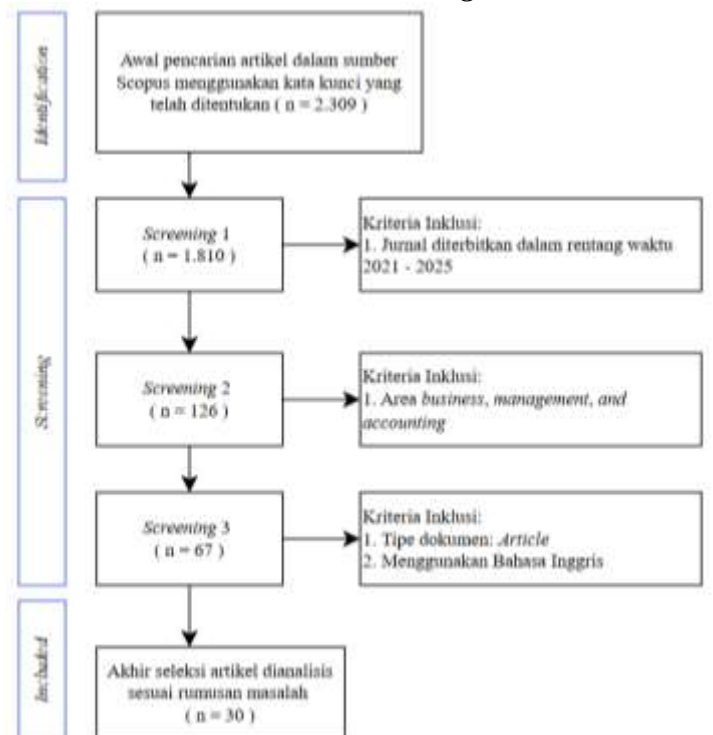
Identification

Awal pencarian artikel dalam sumber Scopus menggunakan kata kunci yang telah ditentukan ( n = 2.309 )

Screening

Screening 1 ( n = 1.810 )

Kriteria Inklusi:
1. Jurnal diterbitkan dalam rentang waktu 2021 - 2025

Screening 2 ( n = 126 )

Kriteria Inklusi:
1. Area business, management, and accounting

Screening 3 ( n = 67 )

Kriteria Inklusi:
1. Tipe dokumen: Article
2. Menggunakan Bahasa Inggris

Included

Akhir seleksi artikel dianalisis sesuai rumusan masalah ( n = 30 )